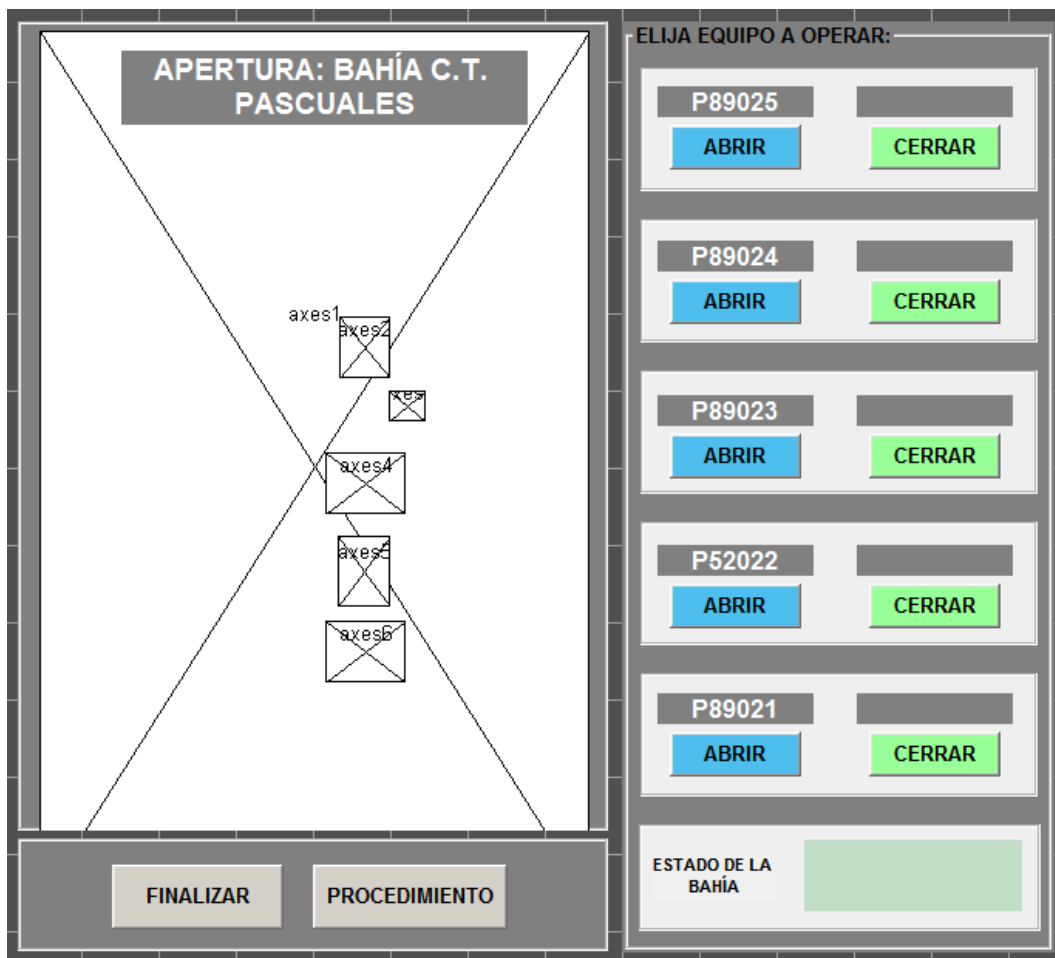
APERTURA: BAHÍA C.T. PASCUALES

axes1
axes2
xes
axes4
axes5
axes6

FINALIZAR
PROCEDIMIENTO

ELIJA EQUIPO A OPERAR:

P89025
ABRIR
CERRAR

P89024
ABRIR
CERRAR

P89023
ABRIR
CERRAR

P52022
ABRIR
CERRAR

P89021
ABRIR
CERRAR

ESTADO DE LA BAHÍA